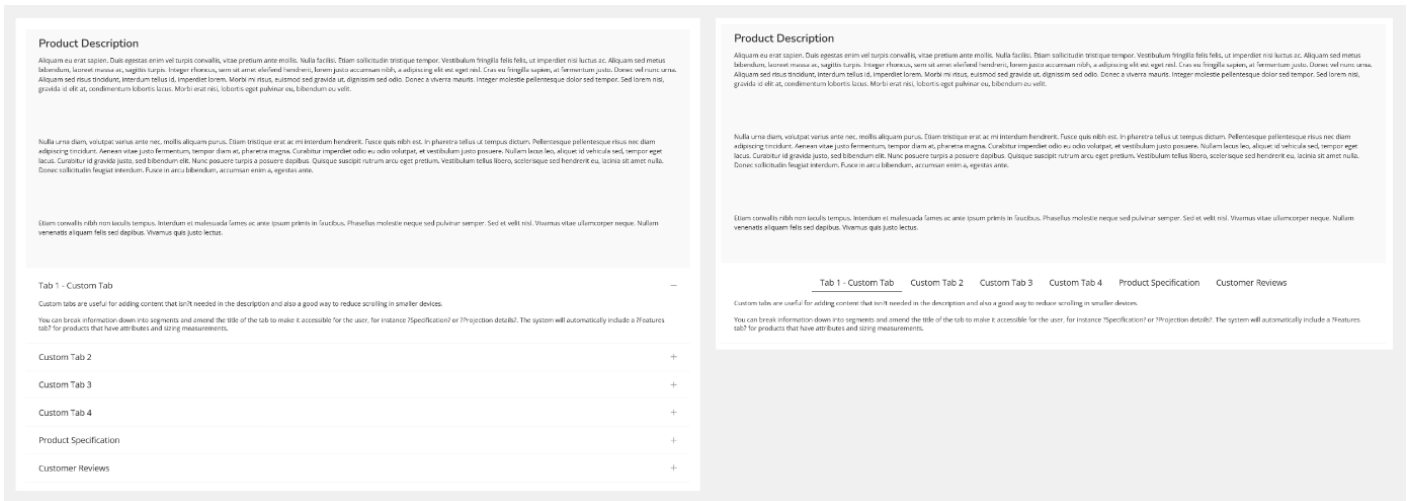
Product Description

Aliquam eu erat sapien. Duis egestas enim vel turpis convallis, vitae pretium ante mollis. Nulla facilisi. Etiam sollicitudin tristique tempor. Vestibulum fringilla felis felis, ut imperdiet nisi luctus ac. Aliquam sed metus bibendum, laoreet massa ac, sagittis turpis. Integer rhoncus, sem sit amet eleifend hendrerit, lorem justo accumsan nibh, a adipiscing elit est eget nisl. Cras eu fringilla sapien, at fermentum justo. Donec vel nunc urna. Aliquam sed risus tincidunt, interdum tellus id, imperdiet lorem. Morbi mi risus, euismod sed gravida ut, dignissim sed odio. Donec a viverra mauris. Integer molestie pellentesque dolor sed tempor. Sed lorem nisi, gravida id elit at, condimentum lobortis lacus. Morbi erat nisi, lobortis eget pulvinar eu, bibendum eu velit.

Nulla urna diam, volutpat varius ante nec, mollis aliquam purus. Etiam tristique erat ac mi interdum hendrerit. Fusce quis nibh est. In pharetra tellus ut tempus dictum. Pellentesque pellentesque risus nec diam adipiscing tincidunt. Aenean vitae justo fermentum, tempor diam at, pharetra magna. Curabitur imperdiet odio eu odio volutpat, et vestibulum justo posuere. Nullam lacus leo, aliquet id vehicula sed, tempor eget lacus. Curabitur id gravida justo, sed bibendum elit. Nunc posuere turpis a posuere dapibus. Quisque suscipit rutrum arcu eget pretium. Vestibulum tellus libero, scelerisque sed hendrerit eu, lacinia sit amet nulla. Donec sollicitudin feugiat interdum. Fusce in arcu bibendum, accumsan enim a, egestas ante.

Etiam convallis nibh non iaculis tempus. Interdum et malesuada fames ac ante ipsum primis in faucibus. Phasellus molestie neque sed pulvinar semper. Sed et velit nisl. Vivamus vitae ullamcorper neque. Nullam venenatis aliquam felis sed dapibus. Vivamus quis justo lectus.

Tab 1 - Custom Tab –

Custom tabs are useful for adding content that isn?t needed in the description and also a good way to reduce scrolling in smaller devices.

You can break information down into segments and amend the title of the tab to make it accessible for the user, for instance ?Specification? or ?Projection details?. The system will automatically include a ?Features tab? for products that have attributes and sizing measurements.

Custom Tab 2 +

Custom Tab 3 +

Custom Tab 4 +

Product Specification +

Customer Reviews +

Product Description

Aliquam eu erat sapien. Duis egestas enim vel turpis convallis, vitae pretium ante mollis. Nulla facilisi. Etiam sollicitudin tristique tempor. Vestibulum fringilla felis felis, ut imperdiet nisi luctus ac. Aliquam sed metus bibendum, laoreet massa ac, sagittis turpis. Integer rhoncus, sem sit amet eleifend hendrerit, lorem justo accumsan nibh, a adipiscing elit est eget nisl. Cras eu fringilla sapien, at fermentum justo. Donec vel nunc urna. Aliquam sed risus tincidunt, interdum tellus id, imperdiet lorem. Morbi mi risus, euismod sed gravida ut, dignissim sed odio. Donec a viverra mauris. Integer molestie pellentesque dolor sed tempor. Sed lorem nisi, gravida id elit at, condimentum lobortis lacus. Morbi erat nisi, lobortis eget pulvinar eu, bibendum eu velit.

Nulla urna diam, volutpat varius ante nec, mollis aliquam purus. Etiam tristique erat ac mi interdum hendrerit. Fusce quis nibh est. In pharetra tellus ut tempus dictum. Pellentesque pellentesque risus nec diam adipiscing tincidunt. Aenean vitae justo fermentum, tempor diam at, pharetra magna. Curabitur imperdiet odio eu odio volutpat, et vestibulum justo posuere. Nullam lacus leo, aliquet id vehicula sed, tempor eget lacus. Curabitur id gravida justo, sed bibendum elit. Nunc posuere turpis a posuere dapibus. Quisque suscipit rutrum arcu eget pretium. Vestibulum tellus libero, scelerisque sed hendrerit eu, lacinia sit amet nulla. Donec sollicitudin feugiat interdum. Fusce in arcu bibendum, accumsan enim a, egestas ante.

Etiam convallis nibh non iaculis tempus. Interdum et malesuada fames ac ante ipsum primis in faucibus. Phasellus molestie neque sed pulvinar semper. Sed et velit nisl. Vivamus vitae ullamcorper neque. Nullam venenatis aliquam felis sed dapibus. Vivamus quis justo lectus.

Tab 1 - Custom Tab Custom Tab 2 Custom Tab 3 Custom Tab 4 Product Specification Customer Reviews

Custom tabs are useful for adding content that isn?t needed in the description and also a good way to reduce scrolling in smaller devices.

You can break information down into segments and amend the title of the tab to make it accessible for the user, for instance ?Specification? or ?Projection details?. The system will automatically include a ?Features tab? for products that have attributes and sizing measurements.